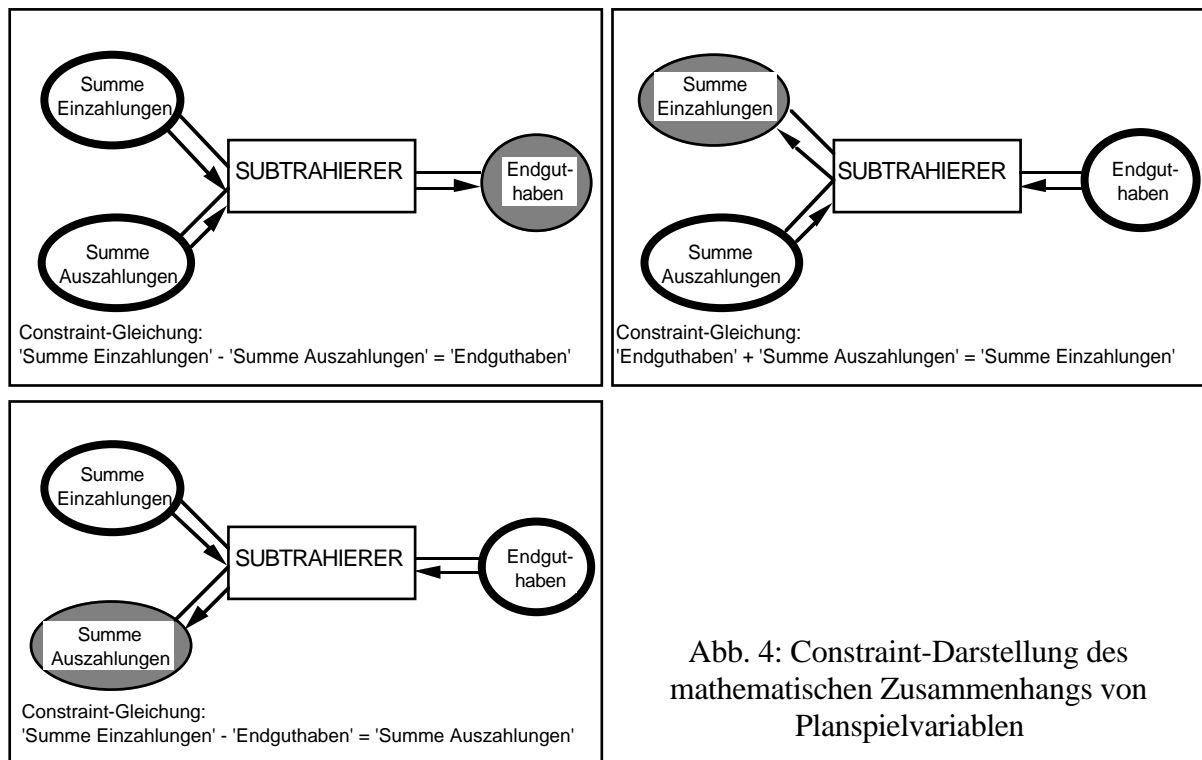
Summe Einzahlungen

Summe Auszahlungen

SUBTRAHIERER

Endguthaben

Constraint-Gleichung:
'Summe Einzahlungen' - 'Summe Auszahlungen' = 'Endguthaben'

Summe Einzahlungen

Summe Auszahlungen

SUBTRAHIERER

Endguthaben

Constraint-Gleichung:
'Endguthaben' + 'Summe Auszahlungen' = 'Summe Einzahlungen'

Summe Einzahlungen

Summe Auszahlungen

SUBTRAHIERER

Endguthaben

Constraint-Gleichung:
'Summe Einzahlungen' - 'Endguthaben' = 'Summe Auszahlungen'

Abb. 4: Constraint-Darstellung des mathematischen Zusammenhangs von Planspielvariablen